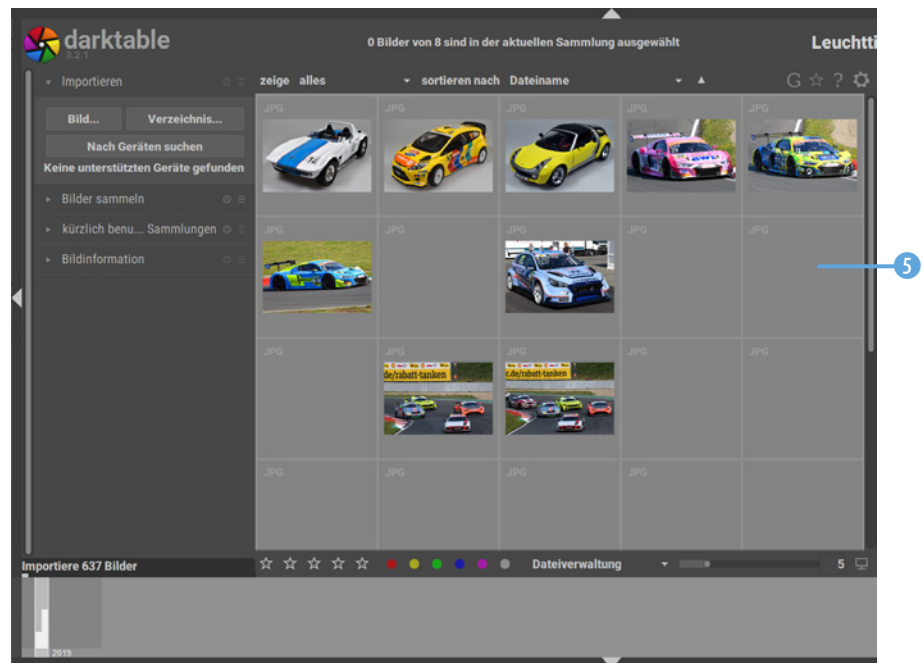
darktable
3.2.1

0 Bilder von 8 sind in der aktuellen Sammlung ausgewählt

Leuchtti

Importieren

Bild...

Verzeichnis...

Nach Geräten suchen

Keine unterstützten Geräte gefunden

Bilder sammeln

kürzlich benu... Sammlungen

Bildinformation

zeige alles

sortieren nach Dateiname

G ☆ ?

JPG

JPG

JPG

JPG

JPG

JPG

JPG

JPG

JPG

JPG

JPG

JPG

JPG

JPG

JPG

JPG

JPG

JPG

JPG

JPG

de/rabatt-tanken

c.de/rabatt-tanken

5

Importiere 637 Bilder

Dateiverwaltung

5

2019